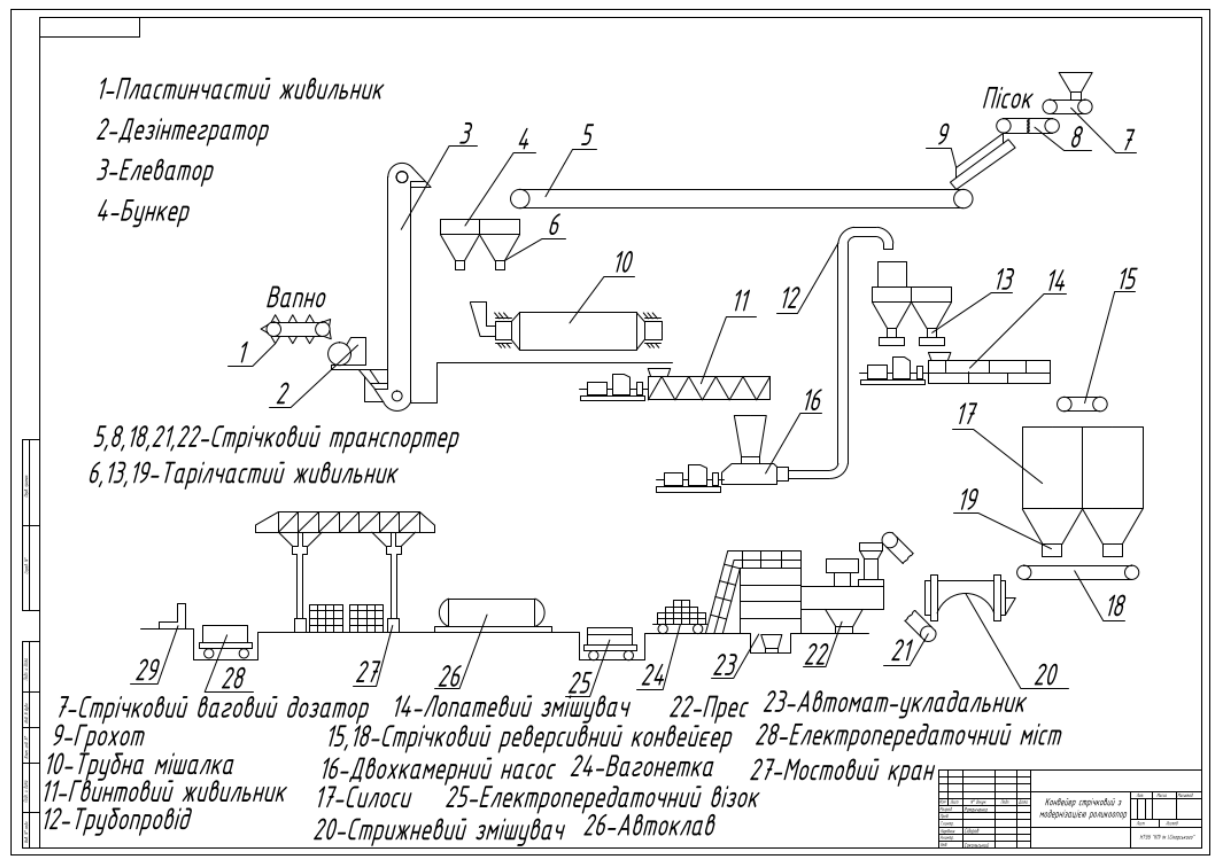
1-Пластинчастий живильник
2-Дезінтегратор
3-Елеватор
4-Бункер

Пісок

3 4 5 9 8 7 6 10 11 12 13 14 15

Вапно
1
2

5,8,18,21,22-Стрічковий транспортер
6,13,19-Тарілчастий живильник

16 17 19 18 20 21 22 23 24 25 26 27 28 29

7-Стрічковий ваговий дозатор
9-Грохот
10-Трубна мішалка
11-Гвинтовий живильник
12-Трубопровід
14-Лопатевий змішувач
15,18-Стрічковий реверсивний конвейєр
16-Двохкамерний насос
17-Силоси
20-Стрижневий змішувач
22-Прес
23-Автомат-укладальник
24-Вагонетка
25-Електропередаточний візок
26-Автоклав
27-Мостовий кран
28-Електропередаточний міст

Конвейєр стрічковий з модернізацією роликоопор
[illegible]